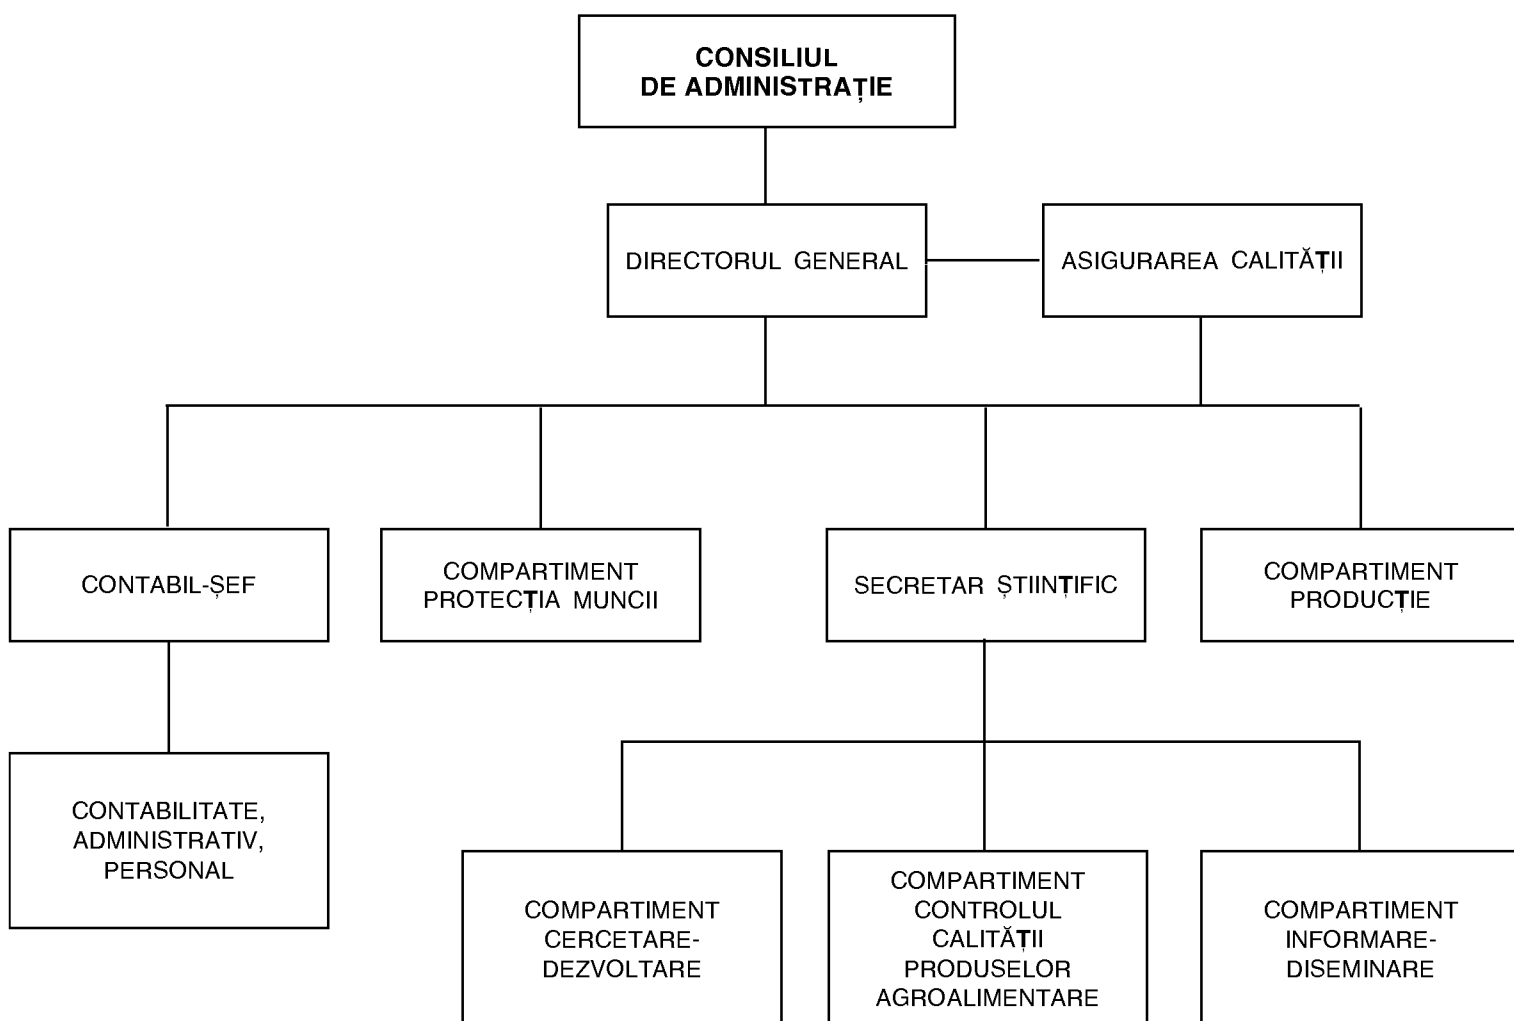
CONSILIUL DE ADMINISTRAȚIE

DIRECTORUL GENERAL

ASIGURAREA CALITĂȚII

CONTABIL-ȘEF

COMPARTIMENT PROTECȚIA MUNCII

SECRETAR ȘTIINȚIFIC

COMPARTIMENT PRODUCȚIE

CONTABILITATE, ADMINISTRATIV, PERSONAL

COMPARTIMENT CERCETARE-DEZVOLTARE

COMPARTIMENT CONTROLUL CALITĂȚII PRODUSELOR AGROALIMENTARE

COMPARTIMENT INFORMARE-DISEMINARE